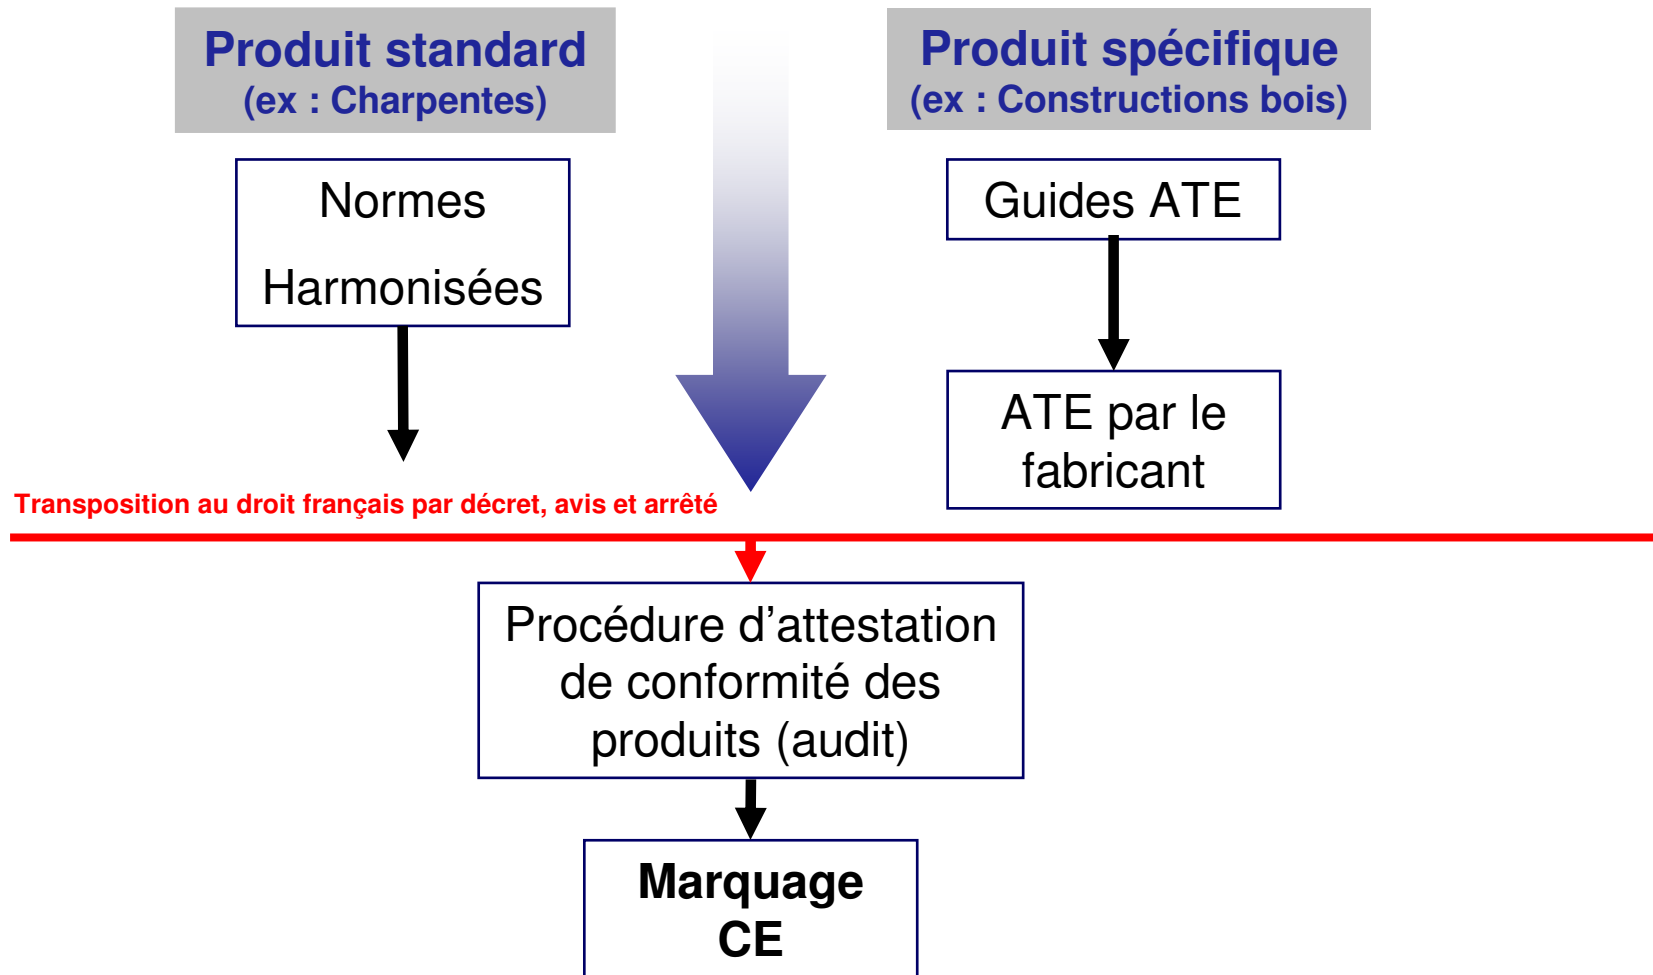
Produit standard
(ex : Charpentes)

Produit spécifique
(ex : Constructions bois)

Normes
Harmonisées

Guides ATE

ATE par le fabricant

Transposition au droit français par décret, avis et arrêté

Procédure d'attestation de conformité des produits (audit)

Marquage CE